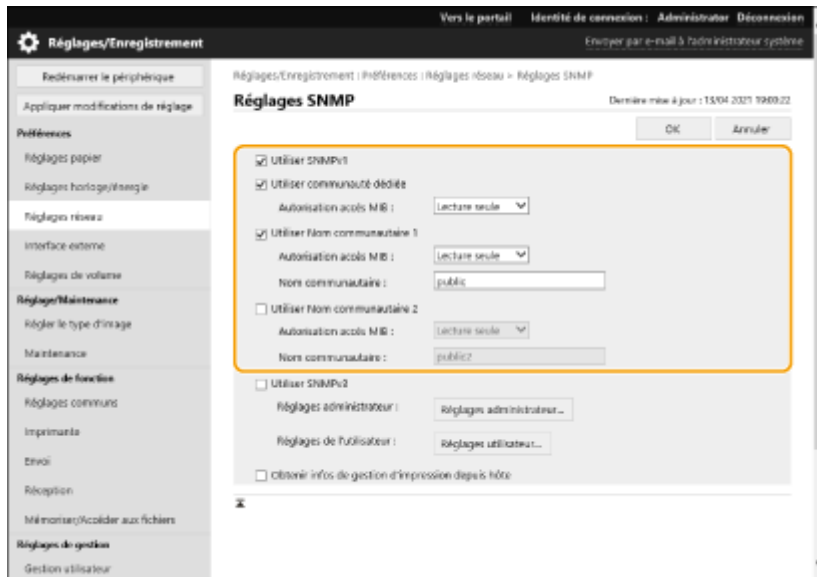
Vers le portail Identité de connexion : Administrator Déconnexion

Réglages/Enregistrement

Envoyer par e-mail à l'administrateur système

Redémarrer le périphérique

Appliquer modifications de réglage

Préférences

Réglages papier

Réglages horloge/énergie

Réglages réseau

Interface externe

Réglages de volume

Réglage/Maintenance

Régler le type d'image

Maintenance

Réglages de fonction

Réglages communs

Imprimante

Envoi

Réception

Mémoriser/Accéder aux fichiers

Réglages de gestion

Gestion utilisateur

Réglages/Enregistrement : Préférences : Réglages réseau > Réglages SNMP

Réglages SNMP

Dernière mise à jour : 13/04 2021 19:03:22

OK Annuler

☑ Utiliser SNMPv1

☑ Utiliser communauté dédiée

Autorisation accès MIB : Lecture seule

☑ Utiliser Nom communautaire 1

Autorisation accès MIB : Lecture seule

Nom communautaire : public

☐ Utiliser Nom communautaire 2

Autorisation accès MIB : Lecture seule

Nom communautaire : public2

☐ Utiliser SNMPv3

Réglages administrateur : Réglages administrateur...

Réglages de l'utilisateur : Réglages utilisateur...

☐ Obtenir infos de gestion d'impression depuis hôte